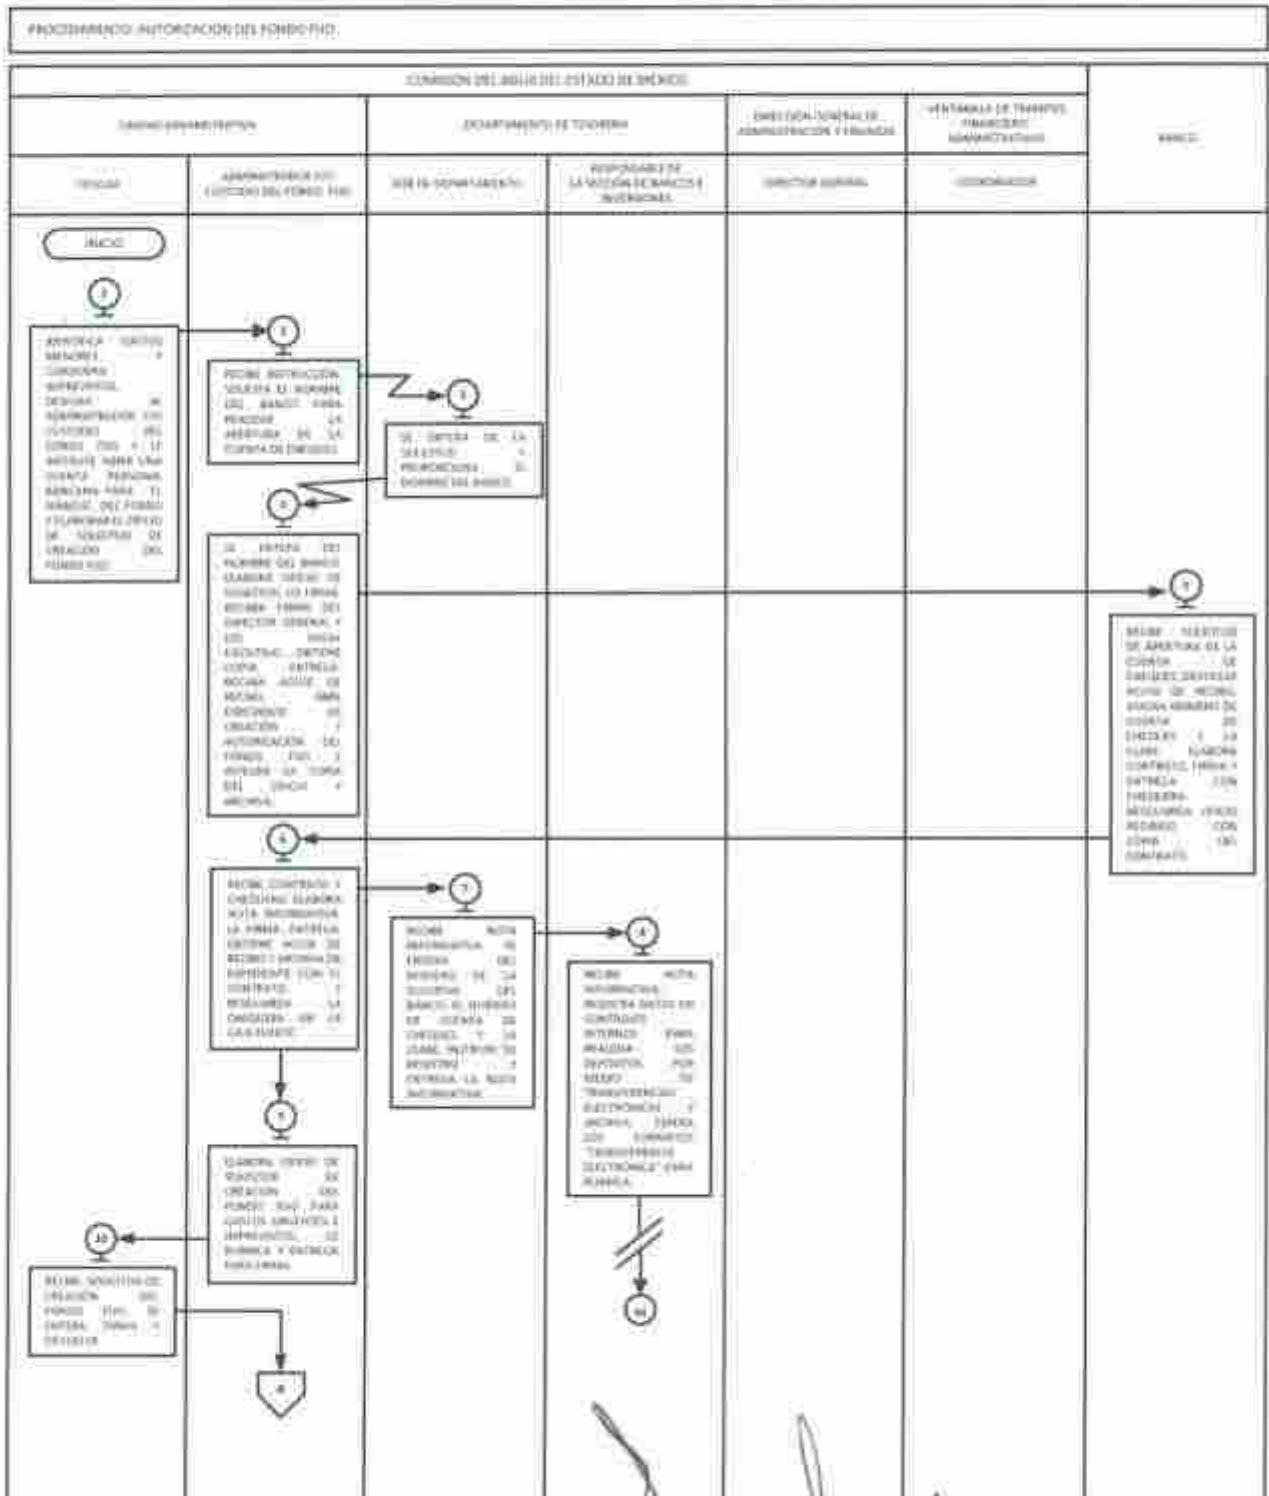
PROCEDIMIENTO: AUTORIZACIÓN DEL FONDO FIJO

COMISIÓN DEL AGUA DEL ESTADO DE MÉXICO

UNIDAD ADMINISTRATIVA

DEPARTAMENTO DE TESORERÍA

DIRECCIÓN GENERAL DE ADMINISTRACIÓN Y FINANZAS

VENTANILLA DE TRÁMITES FINANCIERO ADMINISTRATIVOS

BANCO

TITULAR

ADMINISTRADOR (A) O CUSTODIO DEL FONDO FIJO

JEFE DE DEPARTAMENTO

RESPONSABLE DE LA SECCIÓN DE BANCOS E INVERSIONES

DIRECTOR GENERAL

COORDINADOR

INICIO

2

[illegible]

3

RECIBE INSTRUCCIÓN, SOLICITA EL NOMBRE DEL BANCO PARA REALIZAR LA APERTURA DE LA CUENTA DE CHEQUES.

3

SE ENTERA DE LA SOLICITUD Y PROPORCIONA EL NOMBRE DEL BANCO.

4

SE ENTERA DEL NOMBRE DEL BANCO, ELABORA OFICIO DE SOLICITUD, LO FIRMA, RECABA FIRMA DEL DIRECTOR GENERAL Y LOS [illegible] EJECUTIVO, OBTIENE COPIA, ENTREGA, RECABA ACUSE DE RECIBO, PARA EXPEDIENTE DE CREACIÓN Y AUTORIZACIÓN DEL FONDO FIJO E INTEGRA LA COPIA DEL OFICIO Y ARCHIVA.

5

RECIBE SOLICITUD DE APERTURA DE LA CUENTA DE CHEQUES, DEVUELVE ACUSE DE RECIBO, ASIGNA NÚMERO DE CUENTA DE CHEQUES Y LA CLABE, ELABORA CONTRATO, FIRMA Y ENTREGA CON CHEQUERA. RESGUARDA ACUSE RECIBIDO CON COPIA DEL CONTRATO.

6

RECIBE CONTRATO Y CHEQUERA, ELABORA NOTA INFORMATIVA, LA FIRMA, ENTREGA, OBTIENE ACUSE DE RECIBO Y ARCHIVA EN EXPEDIENTE CON EL CONTRATO, Y RESGUARDA LA CHEQUERA EN LA CAJA FUERTE.

7

RECIBE NOTA INFORMATIVA, SE ENTERA DEL NOMBRE DE LA SUCURSAL DEL BANCO, EL NÚMERO DE CUENTA DE CHEQUES Y LA CLABE, INSTRUYE SU REGISTRO Y ENTREGA LA NOTA INFORMATIVA.

8

RECIBE NOTA INFORMATIVA, REGISTRA DATOS EN CONTROLES INTERNOS PARA REALIZAR LOS DEPÓSITOS POR MEDIO DE TRANSFERENCIA ELECTRÓNICA Y ARCHIVA, TURNA LOS FORMATOS "TRANSFERENCIA ELECTRÓNICA" PARA RÚBRICA.

9

ELABORA OFICIO DE SOLICITUD DE CREACIÓN DEL FONDO FIJO PARA GASTOS URGENTES E IMPREVISTOS, LO RUBRICA Y ENTREGA PARA FIRMA.

10

RECIBE SOLICITUD DE CREACIÓN DEL FONDO FIJO, SE ENTERA, FIRMA Y DEVUELVE.

16

A